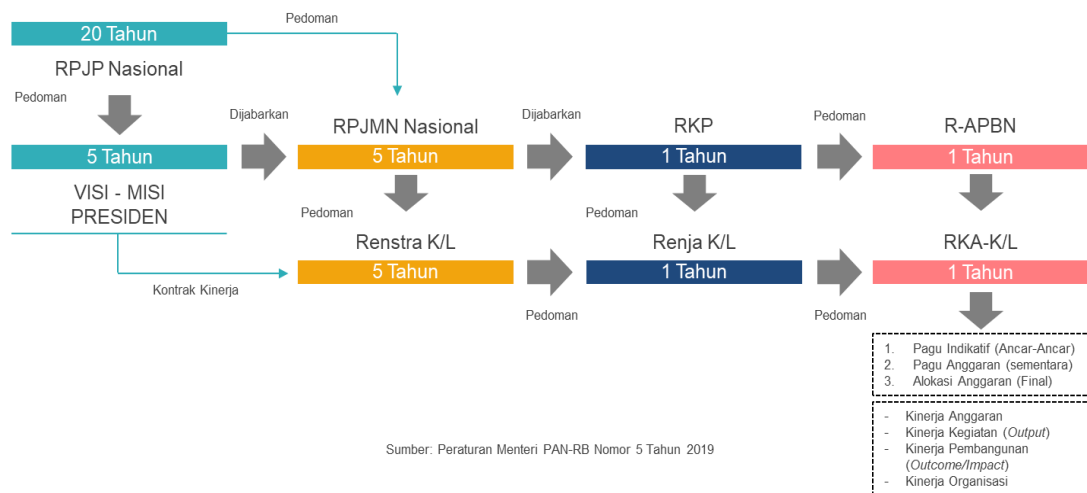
20 Tahun

Pedoman

RPJP Nasional

Pedoman

5 Tahun

VISI - MISI PRESIDEN

Dijabarkan

RPJMN Nasional

5 Tahun

Pedoman

Renstra K/L

5 Tahun

Kontrak Kinerja

Dijabarkan

RKP

1 Tahun

Pedoman

Renja K/L

1 Tahun

Pedoman

Pedoman

R-APBN

1 Tahun

RKA-K/L

1 Tahun

Pedoman

1. Pagu Indikatif (Ancar-Ancar)
2. Pagu Anggaran (sementara)
3. Alokasi Anggaran (Final)

- Kinerja Anggaran
- Kinerja Kegiatan (*Output*)
- Kinerja Pembangunan (*Outcome/Impact*)
- Kinerja Organisasi

Sumber: Peraturan Menteri PAN-RB Nomor 5 Tahun 2019